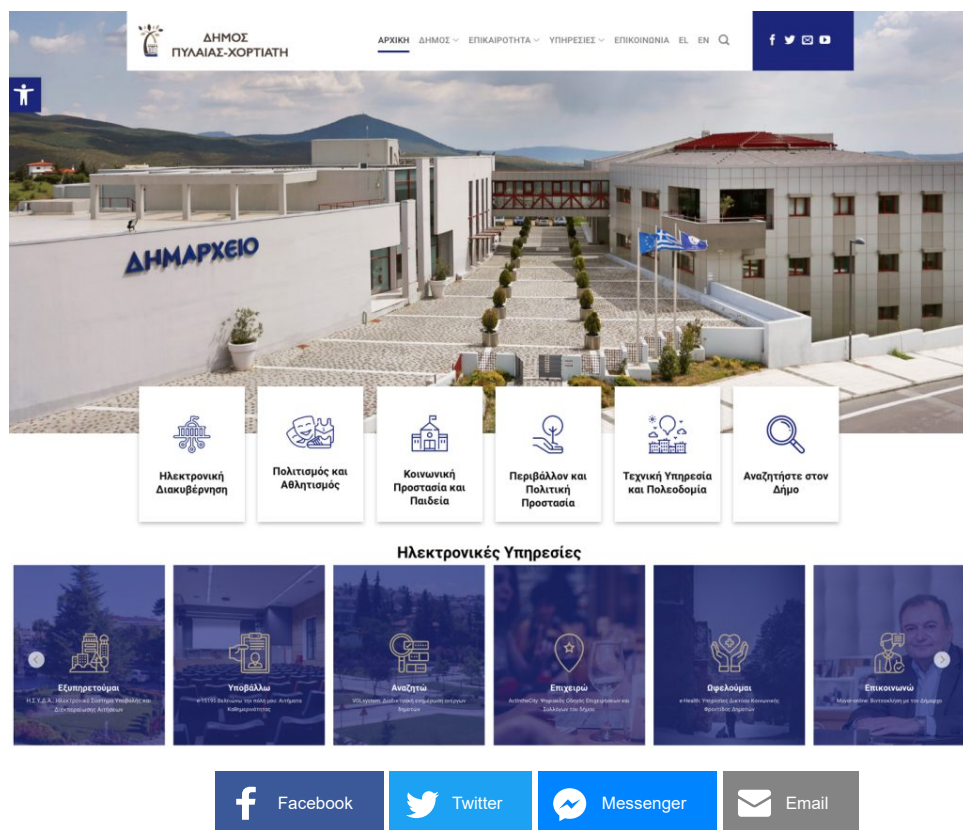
ΔΗΜΟΣ ΠΥΛΑΙΑΣ-ΧΟΡΤΙΑΤΗ

ΑΡΧΙΚΗ ΔΗΜΟΣ ΕΠΙΚΑΙΡΟΤΗΤΑ ΥΠΗΡΕΣΙΕΣ ΕΠΙΚΟΙΝΩΝΙΑ EL EN

ΔΗΜΑΡΧΕΙΟ

Ηλεκτρονική Διακυβέρνηση

Πολιτισμός και Αθλητισμός

Κοινωνική Προστασία και Παιδεία

Περιβάλλον και Πολιτική Προστασία

Τεχνική Υπηρεσία και Πολεοδομία

Αναζητήστε στον Δήμο

Ηλεκτρονικές Υπηρεσίες

Εξυπηρετούμαι
Η.Σ.Υ.Δ.Α. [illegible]

Υποβάλλω
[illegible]

Αναζητώ
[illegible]

Επιχειρώ
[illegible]

Ωφελούμαι
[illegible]

Επικοινωνώ
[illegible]

Facebook Twitter Messenger Email